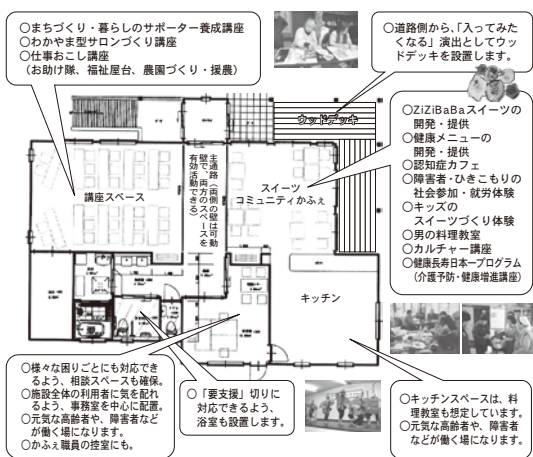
○まちづくり・暮らしのサポーター養成講座
○わかやま型サロンづくり講座
○仕事おこし講座
（お助け隊、福祉屋台、農園づくり・援農）

○道路側から、「入ってみたくなる」演出としてウッドデッキを設置します。

ウッドデッキ

主通路（両側の壁は可動壁で、両方のスペースを有効活動できる）

講座スペース

スイーツコミュニティかふぇ

キッチン

○ZiZiBaBaスイーツの開発・提供
○健康メニューの開発・提供
○認知症カフェ
○障害者・ひきこもりの社会参加・就労体験
○キッズのスイーツづくり体験
○男の料理教室
○カルチャー講座
○健康長寿日本一プログラム（介護予防・健康増進講座）

○様々な困りごとにも対応できるよう、相談スペースも確保。
○施設全体の利用者に気を配れるよう、事務室を中心に配置。
○元気な高齢者や、障害者などが働く場になります。
○かふぇ職員の控室にも。

○「要支援」切りに対応できるよう、浴室も設置します。

○キッチンスペースは、料理教室も想定しています。
○元気な高齢者や、障害者などが働く場になります。